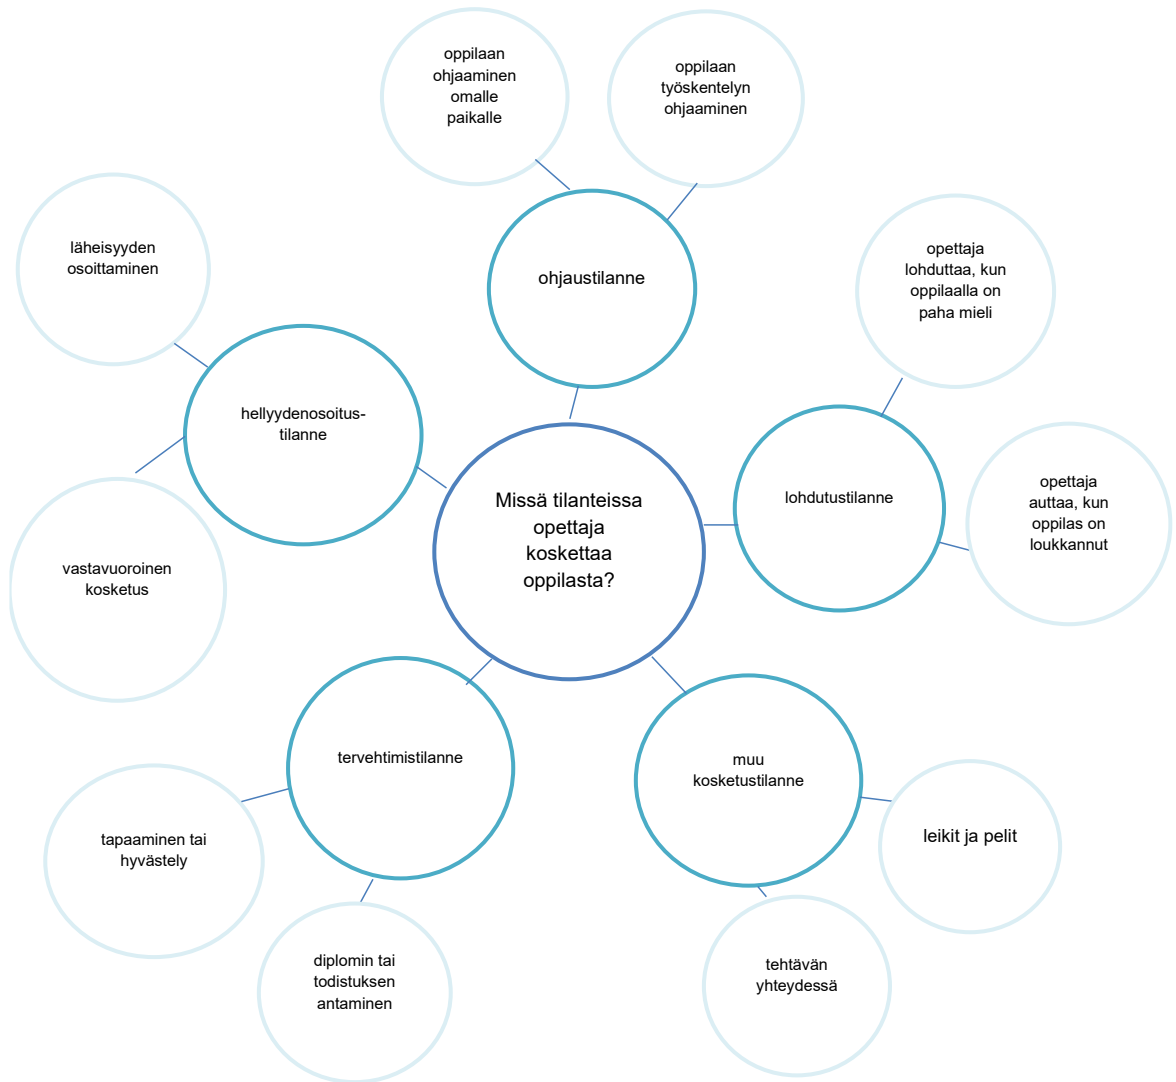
Missä tilanteissa opettaja koskettaa oppilasta?

ohjaustilanne

oppilaan ohjaaminen omalle paikalle

oppilaan työskentelyn ohjaaminen

lohdutustilanne

opettaja lohduttaa, kun oppilaalla on paha mieli

opettaja auttaa, kun oppilas on loukkannut

muu kosketustilanne

leikit ja pelit

tehtävän yhteydessä

tervehtimistilanne

tapaaminen tai hyvästely

diplomin tai todistuksen antaminen

hellyydenosoitus-tilanne

läheisyyden osoittaminen

vastavuoroinen kosketus